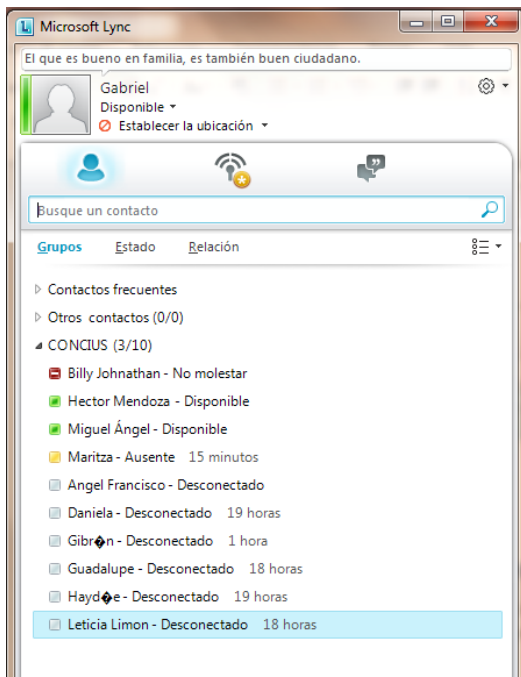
Microsoft Lync

El que es bueno en familia, es también buen ciudadano.

Gabriel
Disponible
Establecer la ubicación

Busque un contacto

Grupos Estado Relación

Contactos frecuentes
Otros contactos (0/0)
CONCIUS (3/10)
Billy Johnathan - No molestar
Hector Mendoza - Disponible
Miguel Ángel - Disponible
Maritza - Ausente 15 minutos
Angel Francisco - Desconectado
Daniela - Desconectado 19 horas
Gibr�n - Desconectado 1 hora
Guadalupe - Desconectado 18 horas
Hayd�e - Desconectado 19 horas
Leticia Limon - Desconectado 18 horas